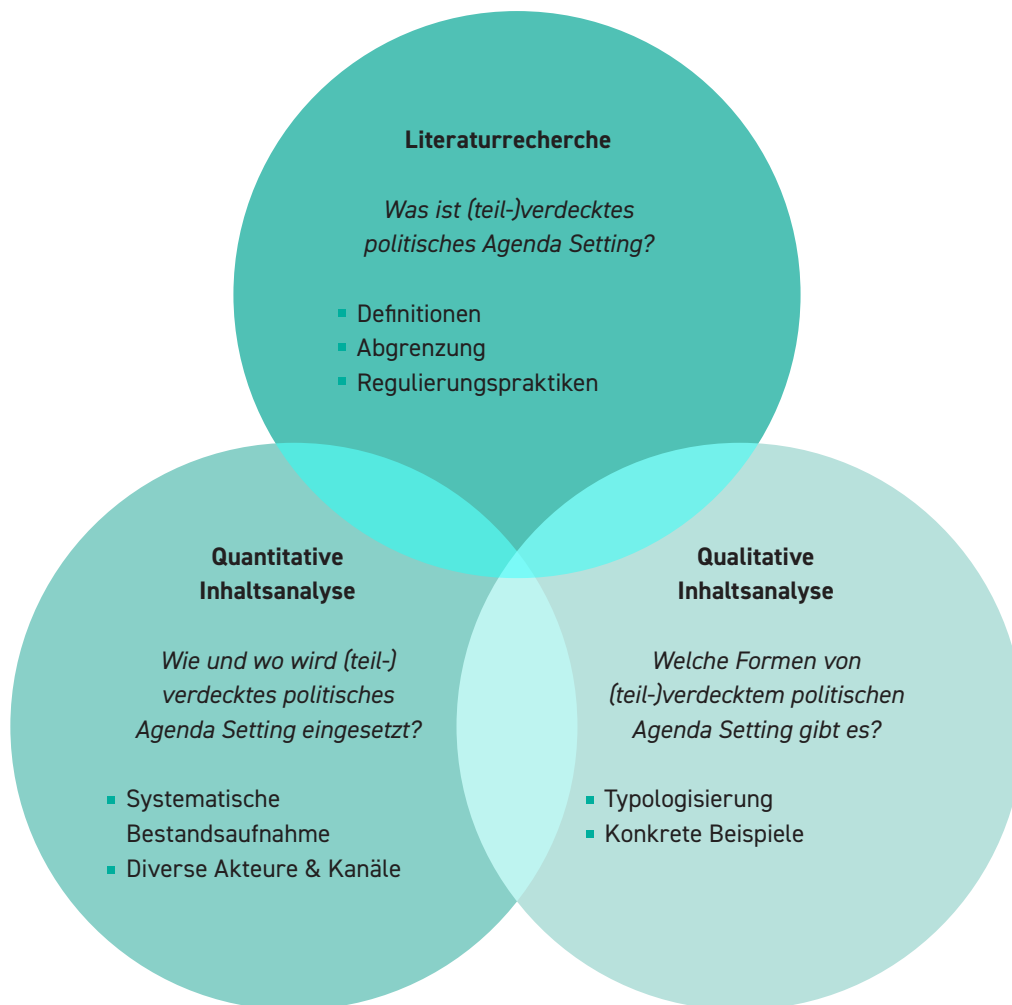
Literaturrecherche

Was ist (teil-)verdecktes politisches Agenda Setting?

- Definitionen
- Abgrenzung
- Regulierungspraktiken

Quantitative Inhaltsanalyse

Wie und wo wird (teil-) verdecktes politisches Agenda Setting eingesetzt?

- Systematische Bestandsaufnahme
- Diverse Akteure & Kanäle

Qualitative Inhaltsanalyse

Welche Formen von (teil-)verdecktem politischen Agenda Setting gibt es?

- Typologisierung
- Konkrete Beispiele